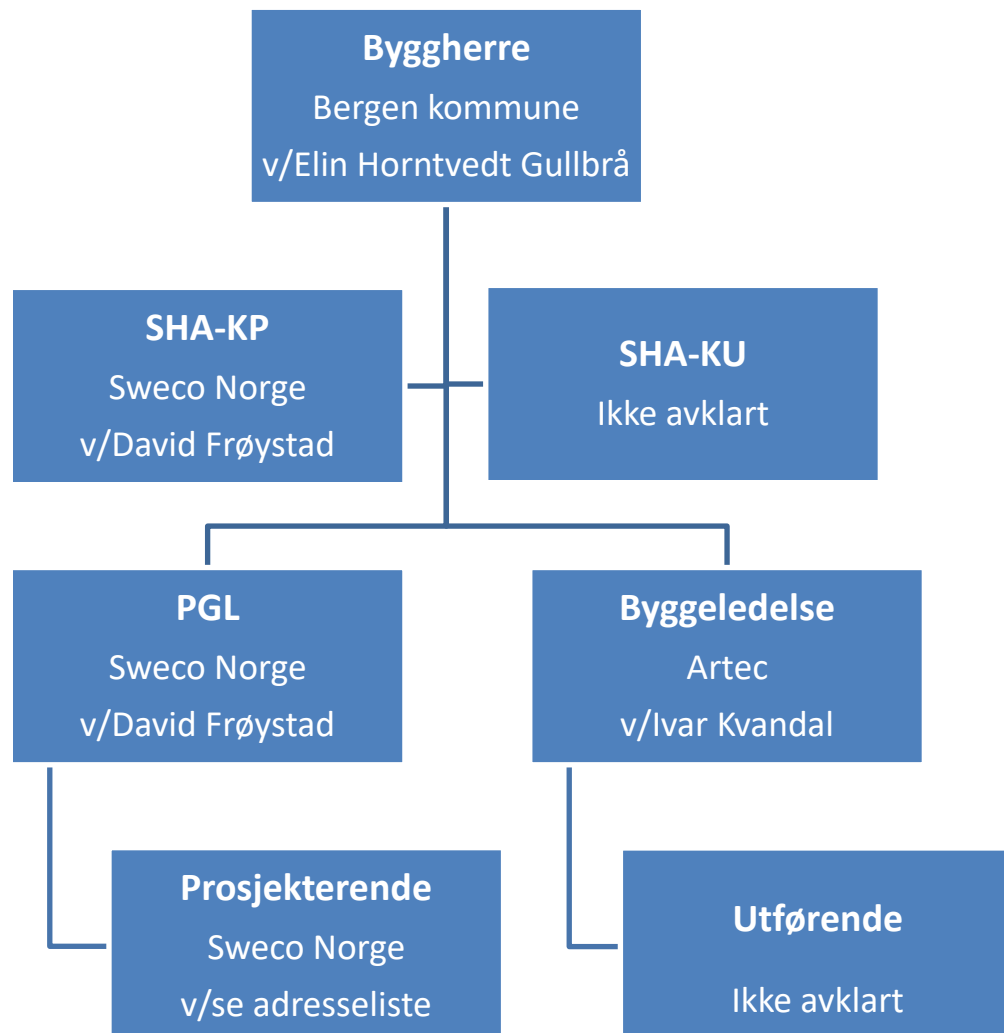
Byggherre
Bergen kommune
v/Elin Horntvedt Gullbrå

SHA-KP
Sweco Norge
v/David Frøystad

SHA-KU
Ikke avklart

PGL
Sweco Norge
v/David Frøystad

Byggeledelse
Artec
v/Ivar Kvandal

Prosjekterende
Sweco Norge
v/se adresseliste

Utførende
Ikke avklart